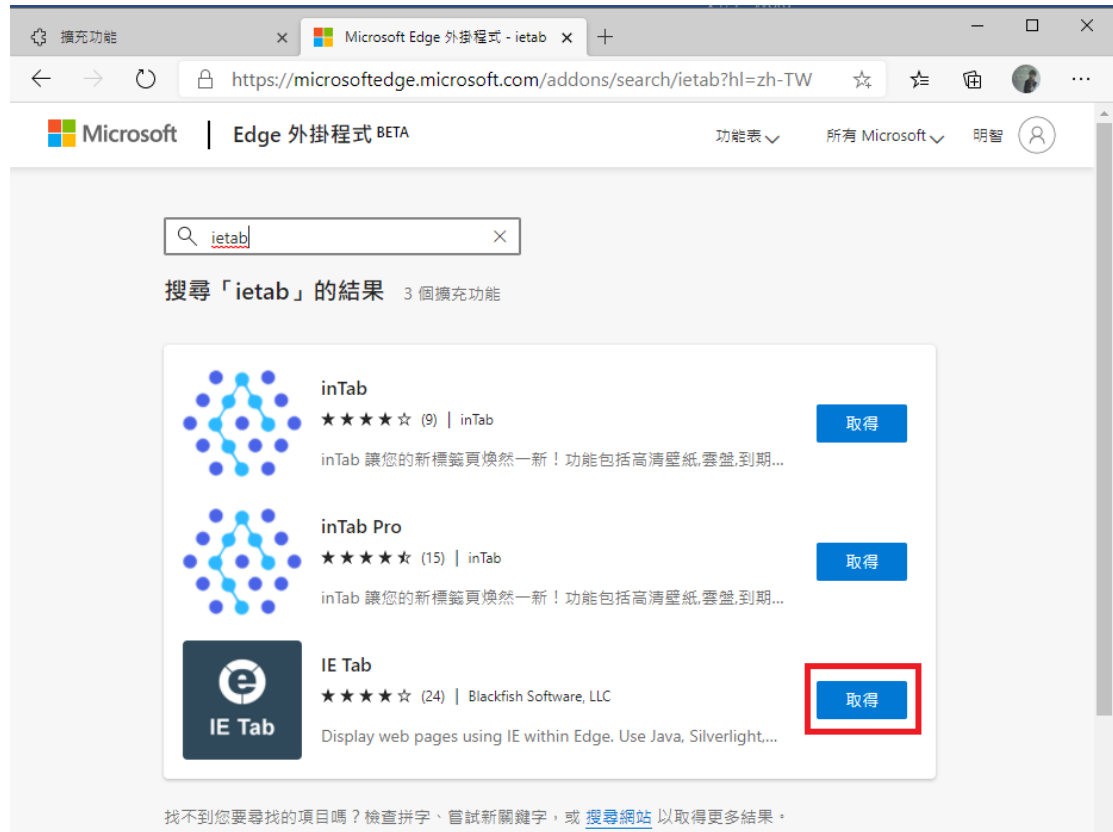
擴充功能 ×
Microsoft Edge 外掛程式 - ietab ×
+
https://microsoftedge.microsoft.com/addons/search/ietab?hl=zh-TW

Microsoft | Edge 外掛程式 BETA
功能表 所有 Microsoft 明智

ietab

搜尋「ietab」的結果 3 個擴充功能

inTab
★★★★☆ (9) | inTab
inTab 讓您的新標籤頁煥然一新！功能包括高清壁紙,雲盤,到期...
取得

inTab Pro
★★★★☆ (15) | inTab
inTab 讓您的新標籤頁煥然一新！功能包括高清壁紙,雲盤,到期...
取得

IE Tab
IE Tab
★★★★☆ (24) | Blackfish Software, LLC
Display web pages using IE within Edge. Use Java, Silverlight,...
取得

找不到您要尋找的項目嗎？檢查拼字、嘗試新關鍵字，或 搜尋網站 以取得更多結果。